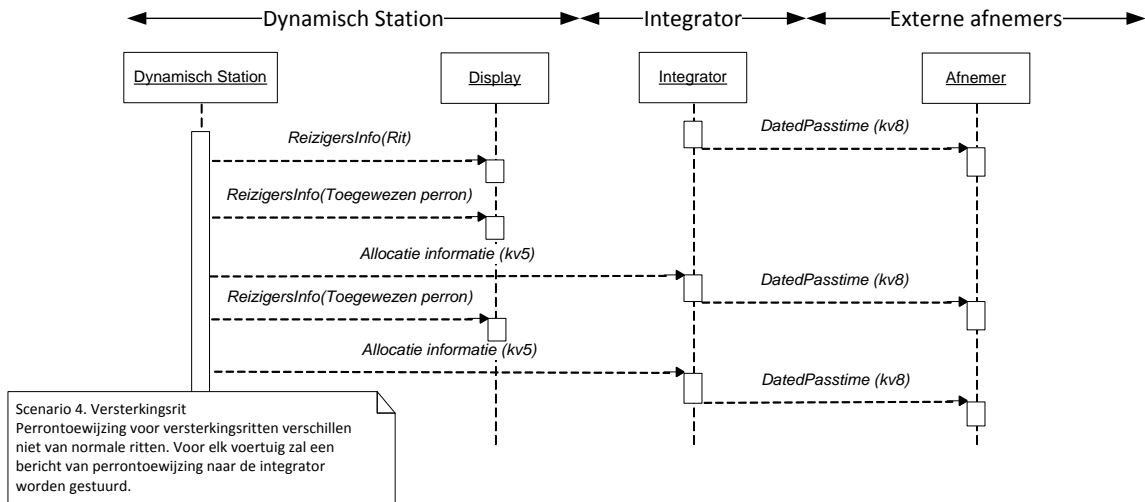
Dynamisch Station
Integrator
Externe afnemers

Dynamisch Station
Display
Integrator
Afnemer

ReizigersInfo(Rit)
DatedPasstime (kv8)
ReizigersInfo(Toegewezen perron)
Allocatie informatie (kv5)
DatedPasstime (kv8)
ReizigersInfo(Toegewezen perron)
Allocatie informatie (kv5)
DatedPasstime (kv8)

Scenario 4. Versterkingsrit
Perrontoewijzing voor versterkingsritten verschillen niet van normale ritten. Voor elk voertuig zal een bericht van perrontoewijzing naar de integrator worden gestuurd.